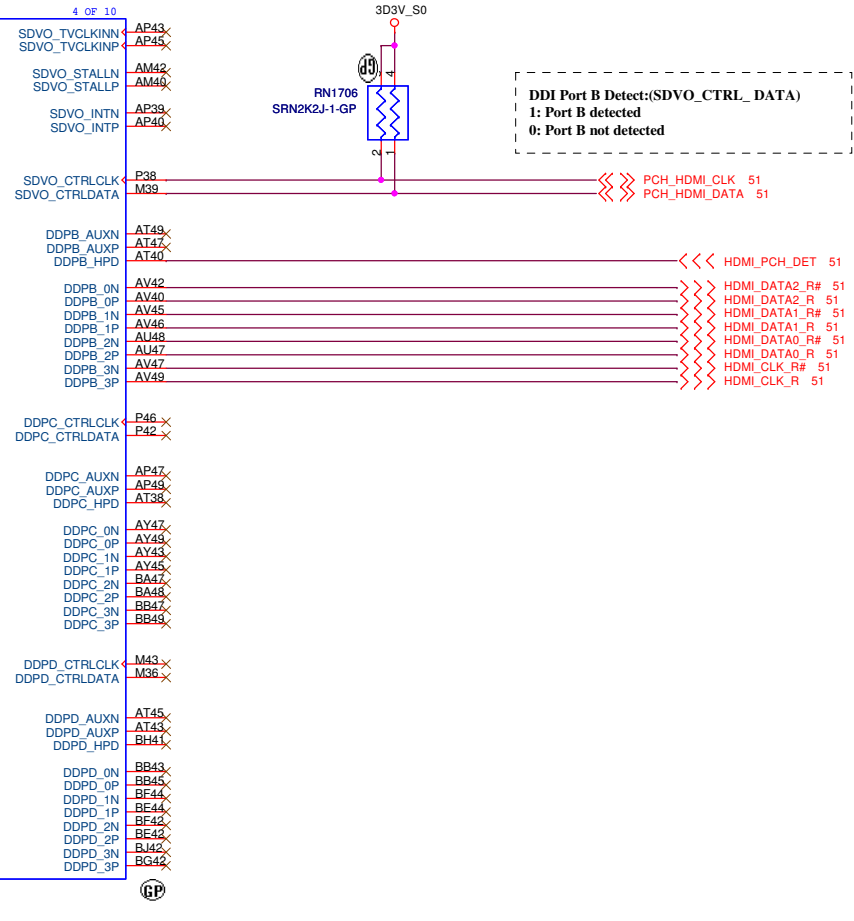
4 OF 10

3D3V_S0

SDVO_TVCLKINN AP43
SDVO_TVCLKINP AP45

SDVO_STALLN AM42
SDVO_STALLP AM40

SDVO_INTN AP39
SDVO_INTP AP40

SDVO_CTRLCLK P38
SDVO_CTRLDATA M39

DDPB_AUXN AT49
DDPB_AUXP AT47
DDPB_HPD AT40

DDPB_0N AV42
DDPB_0P AV40
DDPB_1N AV45
DDPB_1P AV46
DDPB_2N AU48
DDPB_2P AU47
DDPB_3N AV47
DDPB_3P AV49

DDPC_CTRLCLK P46
DDPC_CTRLDATA P42

DDPC_AUXN AP47
DDPC_AUXP AP49
DDPC_HPD AT38

DDPC_0N AY47
DDPC_0P AY49
DDPC_1N AY43
DDPC_1P AY45
DDPC_2N BA47
DDPC_2P BA48
DDPC_3N BB47
DDPC_3P BB49

DDPD_CTRLCLK M43
DDPD_CTRLDATA M36

DDPD_AUXN AT45
DDPD_AUXP AT43
DDPD_HPD BH41

DDPD_0N BB43
DDPD_0P BB45
DDPD_1N BF44
DDPD_1P BE44
DDPD_2N BF42
DDPD_2P BE42
DDPD_3N BJ42
DDPD_3P BG42

RN1706
SRN2K2J-1-GP
4 3 2 1

DDI Port B Detect:(SDVO_CTRL_ DATA)
1: Port B detected
0: Port B not detected

PCH_HDMI_CLK 51
PCH_HDMI_DATA 51
HDMI_PCH_DET 51
HDMI_DATA2_R# 51
HDMI_DATA2_R 51
HDMI_DATA1_R# 51
HDMI_DATA1_R 51
HDMI_DATA0_R# 51
HDMI_DATA0_R 51
HDMI_CLK_R# 51
HDMI_CLK_R 51

GP